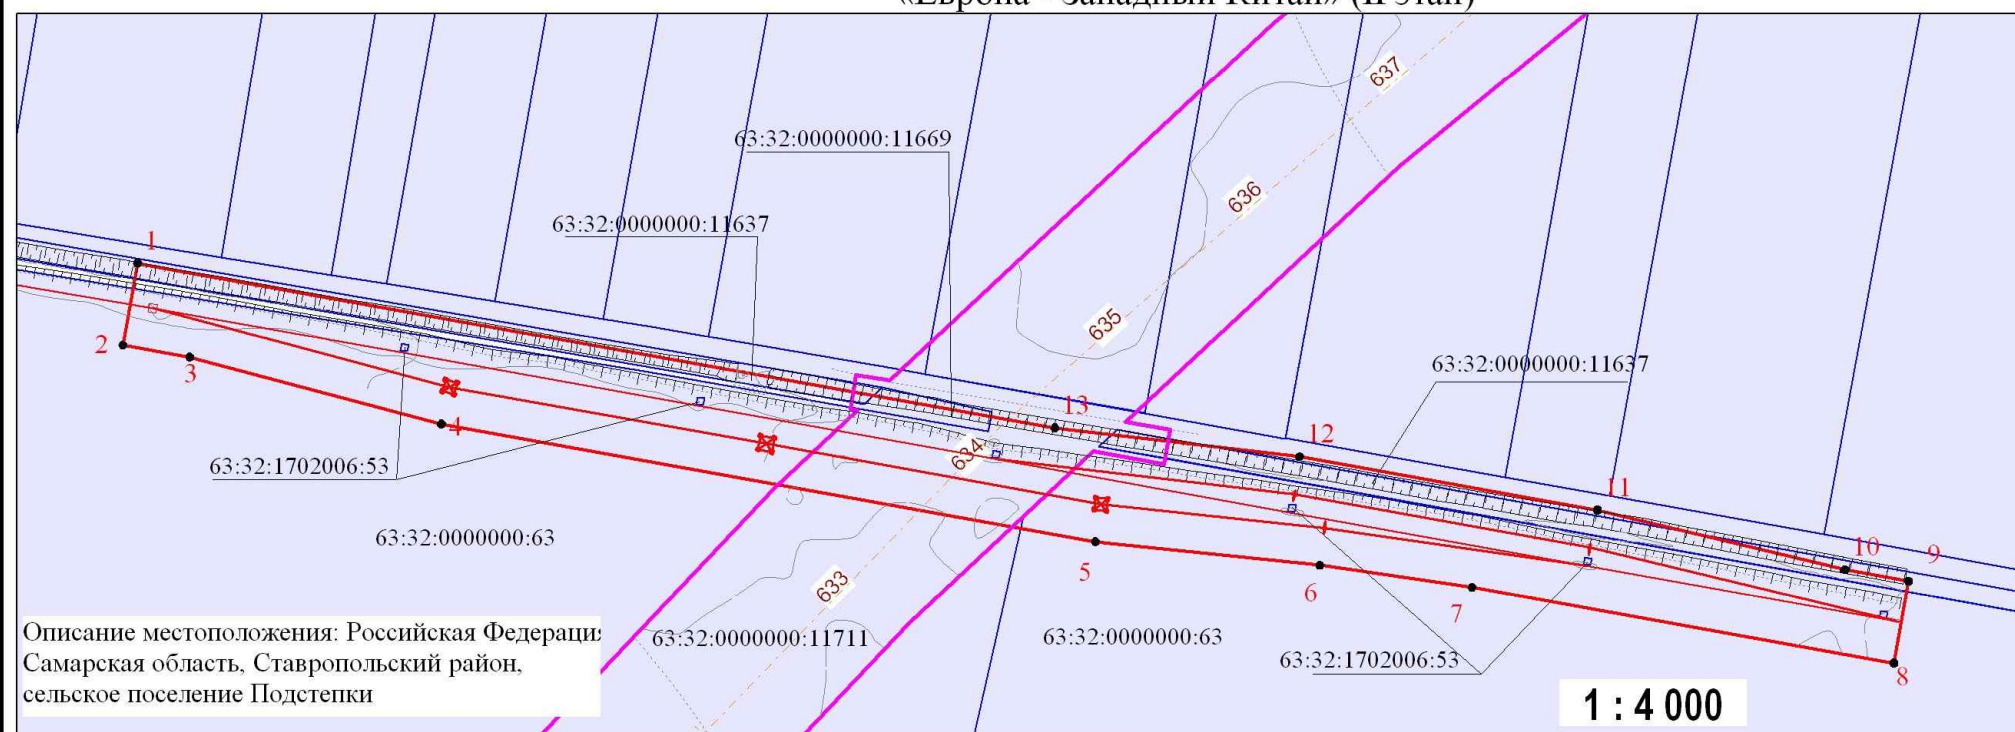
«Европа - Западный Китай» (II этап)

637

63:32:0000000:11669

636

63:32:0000000:11637

1

635

2

3

63:32:0000000:11637

4

13

12

634

11

63:32:1702006:53

63:32:0000000:63

10

9

5

6

633

7

Описание местоположения: Российская Федерация, Самарская область, Ставропольский район, сельское поселение Подстепки

63:32:0000000:11711

63:32:0000000:63

63:32:1702006:53

8

1 : 4 000